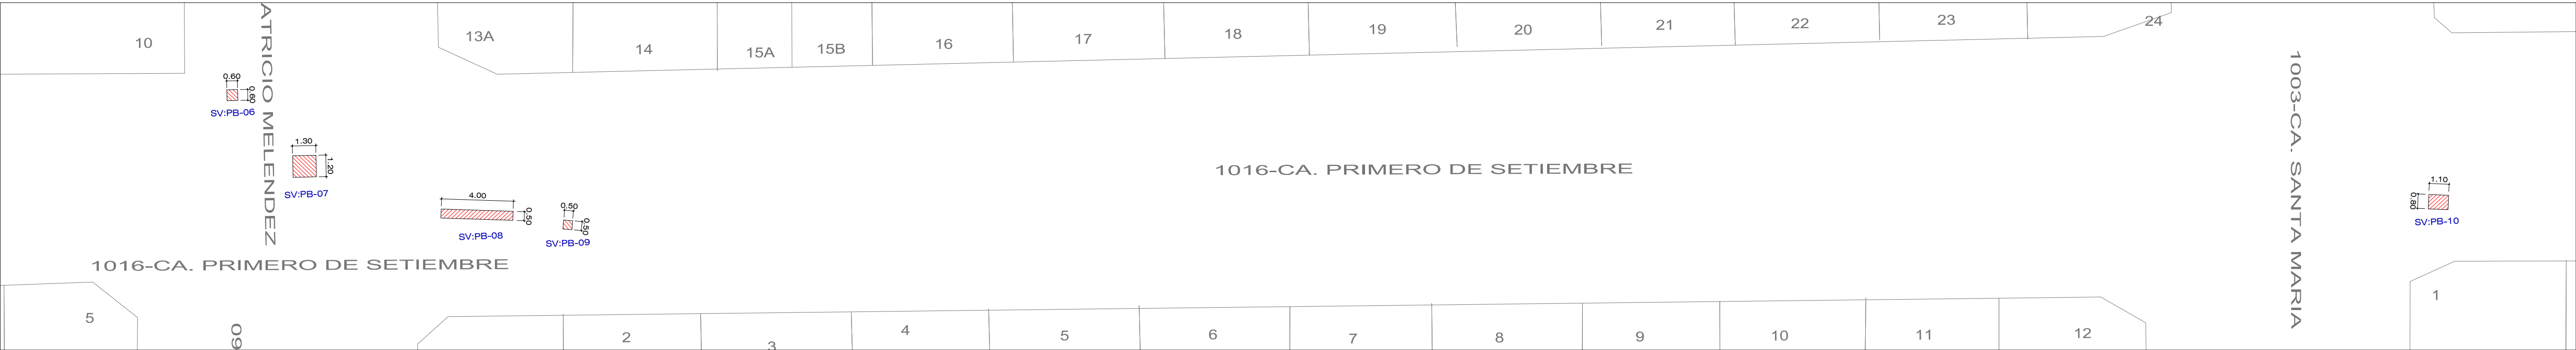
10
ATRICIO MELENDEZ
13A
14
15A
15B
16
17
18
19
20
21
22
23
24
1003-CA. SANTA MARIA

0.60
0.50
SV:PB-06

1.30
1.20
SV:PB-07

1016-CA. PRIMERO DE SETIEMBRE

4.00
0.50
SV:PB-08

0.50
0.50
SV:PB-09

1.10
0.80
SV:PB-10

1016-CA. PRIMERO DE SETIEMBRE

5
60
2
3
4
5
6
7
8
9
10
11
12
1